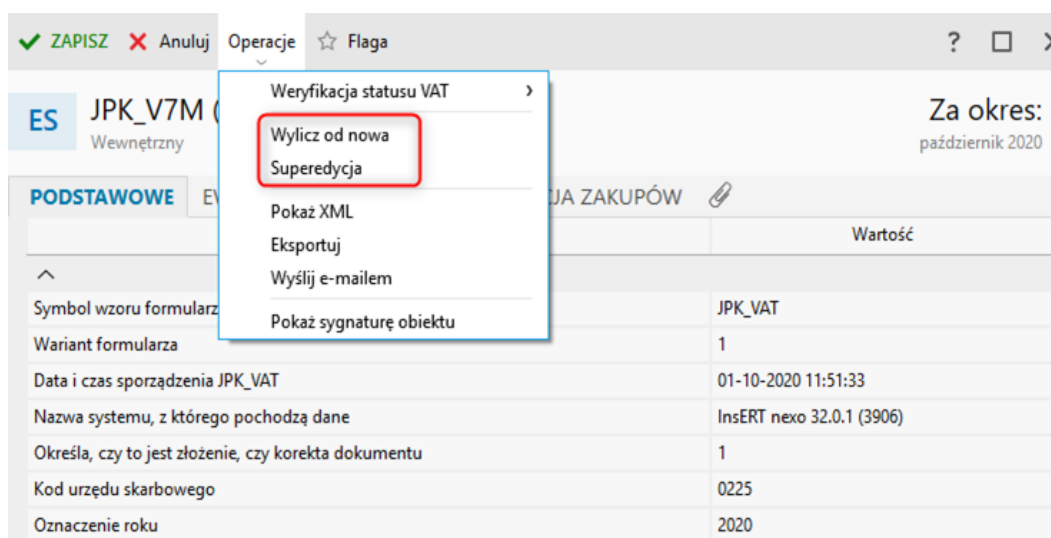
ZAPISZ Anuluj Operacje Flaga ? ☐ ×

ES JPK_V7M (
Wewnętrzny

Za okres:
październik 2020

Weryfikacja statusu VAT ›
Wylicz od nowa
Superedycja
Pokaż XML
Eksportuj
Wyślij e-mailem
Pokaż sygnaturę obiektu

PODSTAWOWE EV JA ZAKUPÓW

| | Wartość |
|---|---|
| ^ | |
| Symbol wzoru formularz | JPK_VAT |
| Wariant formularza | 1 |
| Data i czas sporządzenia JPK_VAT | 01-10-2020 11:51:33 |
| Nazwa systemu, z którego pochodzą dane | InsERT nexo 32.0.1 (3906) |
| Określa, czy to jest złożenie, czy korekta dokumentu | 1 |
| Kod urzędu skarbowego | 0225 |
| Oznaczenie roku | 2020 |